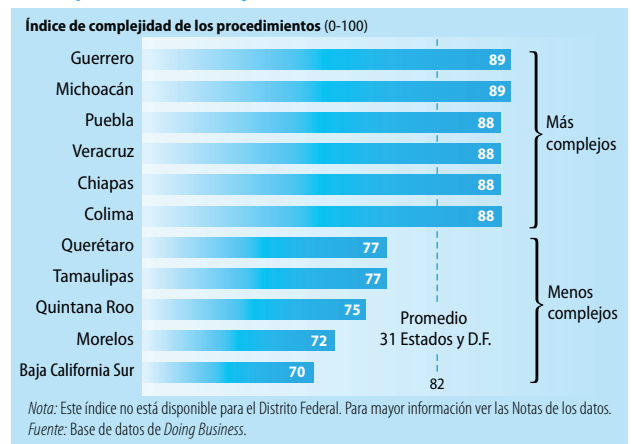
**Índice de complejidad de los procedimientos** (0-100)

| | |
|---|---|
| Guerrero | 89 |
| Michoacán | 89 |
| Puebla | 88 |
| Veracruz | 88 |
| Chiapas | 88 |
| Colima | 88 |
| Querétaro | 77 |
| Tamaulipas | 77 |
| Quintana Roo | 75 |
| Morelos | 72 |
| Baja California Sur | 70 |

Más complejos

Menos complejos

Promedio 31 Estados y D.F.

82

*Nota:* Este índice no está disponible para el Distrito Federal. Para mayor información ver las Notas de los datos.
*Fuente:* Base de datos de *Doing Business*.